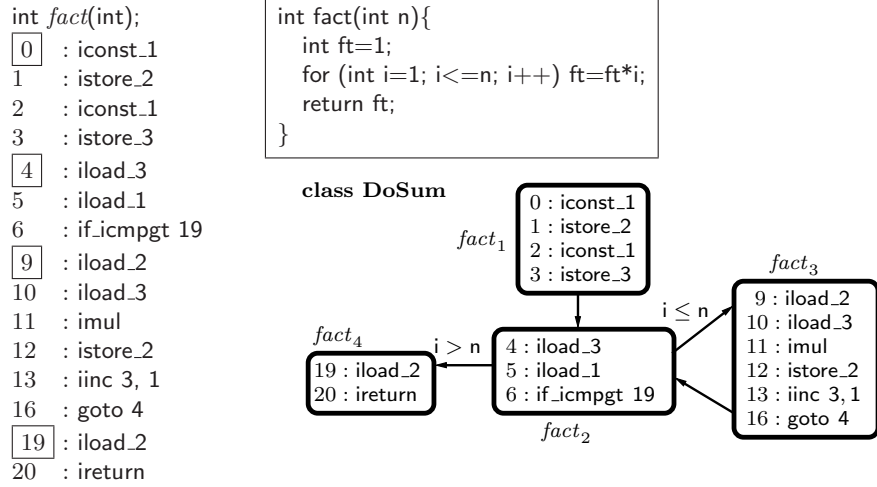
int $fact$(int);
0 : iconst_1
1 : istore_2
2 : iconst_1
3 : istore_3
4 : iload_3
5 : iload_1
6 : if_icmpgt 19
9 : iload_2
10 : iload_3
11 : imul
12 : istore_2
13 : iinc 3, 1
16 : goto 4
19 : iload_2
20 : ireturn

int fact(int n){
int ft=1;
for (int i=1; i<=n; i++) ft=ft*i;
return ft;
}

class DoSum

$fact_1$
0 : iconst_1
1 : istore_2
2 : iconst_1
3 : istore_3

$fact_3$
9 : iload_2
10 : iload_3
11 : imul
12 : istore_2
13 : iinc 3, 1
16 : goto 4

i $\leq$ n

$fact_4$
19 : iload_2
20 : ireturn

i $>$ n

4 : iload_3
5 : iload_1
6 : if_icmpgt 19
$fact_2$